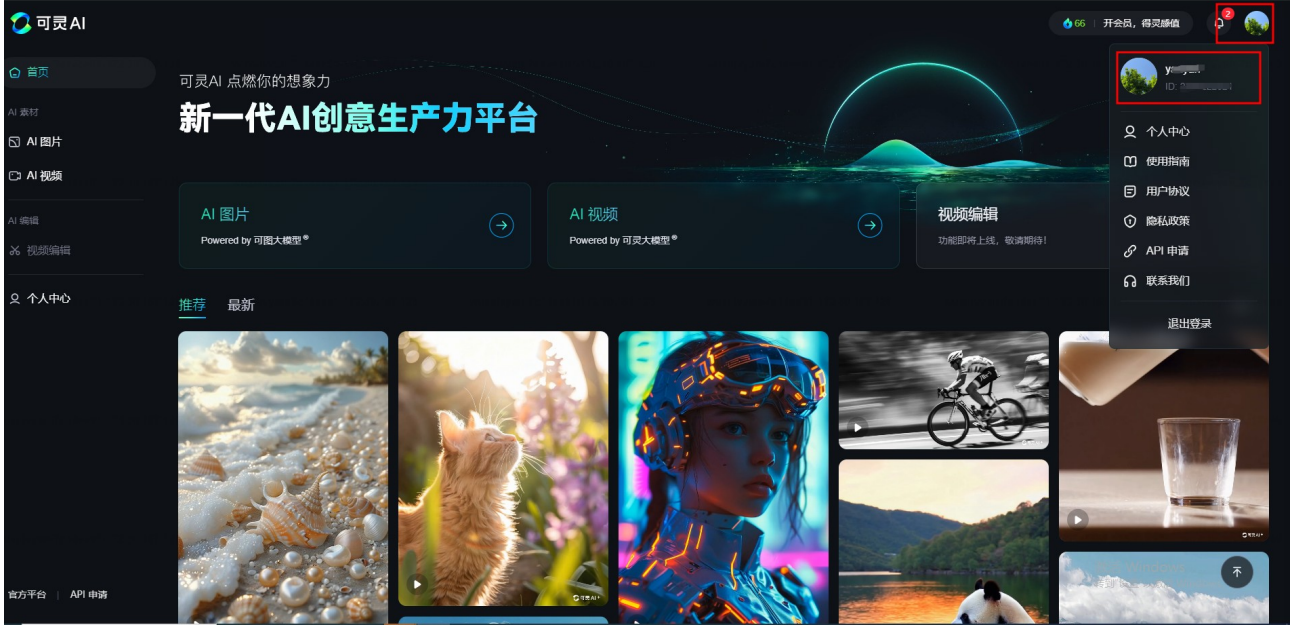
可灵AI

66 | 开会员，得灵感值

2

首页

AI 素材

AI 图片

AI 视频

AI 编辑

视频编辑

个人中心

官方平台 | API 申请

可灵AI 点燃你的想象力

新一代AI创意生产力平台

AI 图片
Powered by 可图大模型®

AI 视频
Powered by 可灵大模型®

视频编辑
功能即将上线，敬请期待！

推荐 最新

y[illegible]
ID: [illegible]

个人中心

使用指南

用户协议

隐私政策

API 申请

联系我们

退出登录